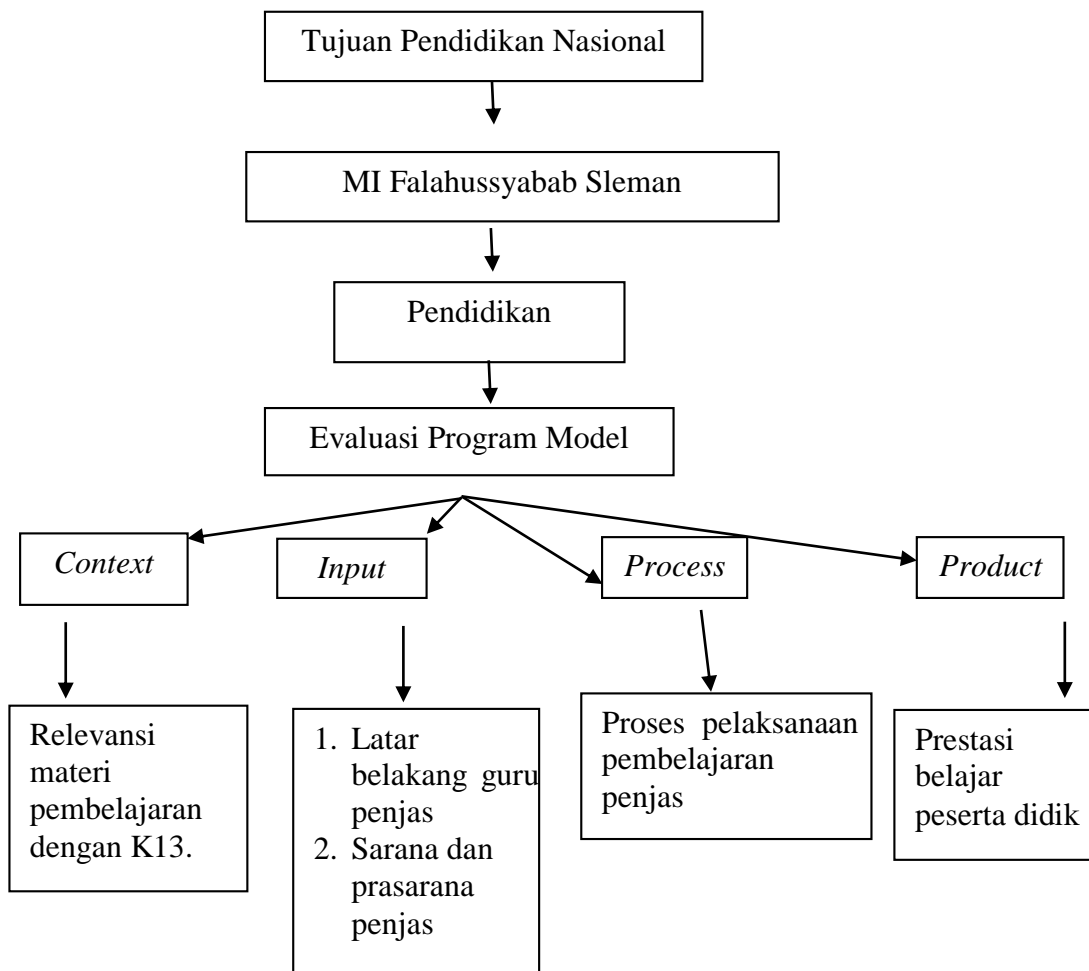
Tujuan Pendidikan Nasional

MI Falahussyabab Sleman

Pendidikan

Evaluasi Program Model

*Context*

*Input*

*Process*

*Product*

Relevansi materi pembelajaran dengan K13.

1. Latar belakang guru penjas
2. Sarana dan prasarana penjas

Proses pelaksanaan pembelajaran penjas

Prestasi belajar peserta didik